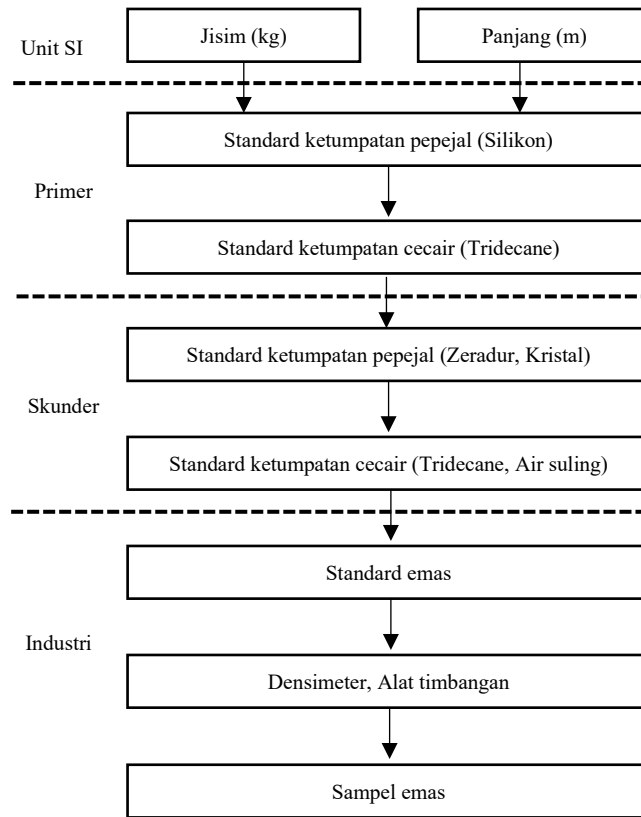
Unit SI

Jisim (kg)

Panjang (m)

Primer

Standard ketumpatan pepejal (Silikon)

Standard ketumpatan cecair (Tridecane)

Skunder

Standard ketumpatan pepejal (Zeradur, Kristal)

Standard ketumpatan cecair (Tridecane, Air suling)

Industri

Standard emas

Densimeter, Alat timbangan

Sampel emas